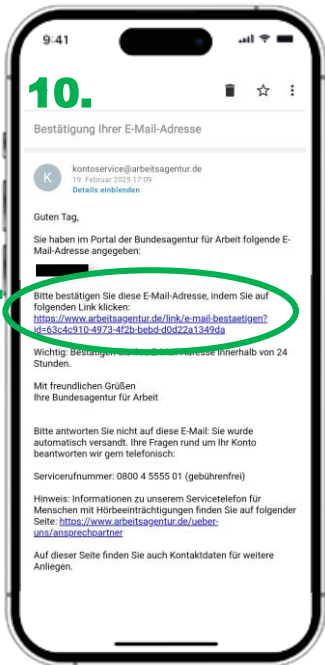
9:41

10.

Bestätigung Ihrer E-Mail-Adresse

K kontoservice@arbeitsagentur.de
19. Februar 2025 17:09
Details einblenden

Guten Tag,

Sie haben im Portal der Bundesagentur für Arbeit folgende E-Mail-Adresse angegeben:

Bitte bestätigen Sie diese E-Mail-Adresse, indem Sie auf folgenden Link klicken:
https://www.arbeitsagentur.de/link/e-mail-bestaetigen?id=63c4c910-4973-4f2b-bebd-d0d22a1349da

Wichtig: Bestätigen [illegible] E-Mail-Adresse innerhalb von 24 Stunden.

Mit freundlichen Grüßen
Ihre Bundesagentur für Arbeit

Bitte antworten Sie nicht auf diese E-Mail: Sie wurde automatisch versandt. Ihre Fragen rund um Ihr Konto beantworten wir gern telefonisch:

Servicerufnummer: 0800 4 5555 01 (gebührenfrei)

Hinweis: Informationen zu unserem Servicetelefon für Menschen mit Hörbeeinträchtigungen finden Sie auf folgender Seite: https://www.arbeitsagentur.de/ueber-uns/ansprechpartner

Auf dieser Seite finden Sie auch Kontaktdaten für weitere Anliegen.